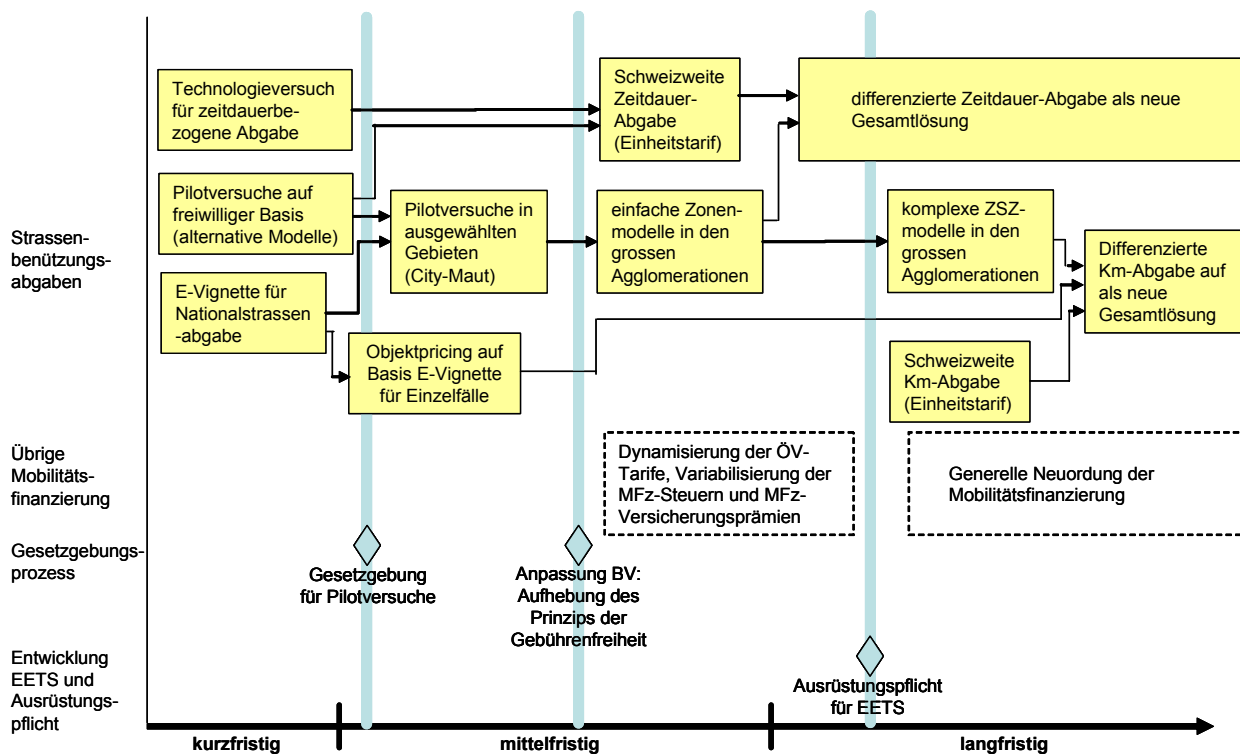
Strassenbenützungsabgaben

Technologieversuch für zeitdauerbezogene Abgabe

Pilotversuche auf freiwilliger Basis (alternative Modelle)

E-Vignette für Nationalstrassen -abgabe

Schweizweite Zeitdauer-Abgabe (Einheitstarif)

differenzierte Zeitdauer-Abgabe als neue Gesamtlösung

Pilotversuche in ausgewählten Gebieten (City-Maut)

einfache Zonenmodelle in den grossen Agglomerationen

komplexe ZSZ-modelle in den grossen Agglomerationen

Differenzierte Km-Abgabe auf als neue Gesamtlösung

Objektpricing auf Basis E-Vignette für Einzelfälle

Schweizweite Km-Abgabe (Einheitstarif)

Übrige Mobilitätsfinanzierung

Dynamisierung der ÖV-Tarife, Variabilisierung der MFz-Steuern und MFz-Versicherungsprämien

Generelle Neuordung der Mobilitätsfinanzierung

Gesetzgebungsprozess

Gesetzgebung für Pilotversuche

Anpassung BV: Aufhebung des Prinzips der Gebührenfreiheit

Entwicklung EETS und Ausrüstungspflicht

Ausrüstungspflicht für EETS

kurzfristig

mittelfristig

langfristig